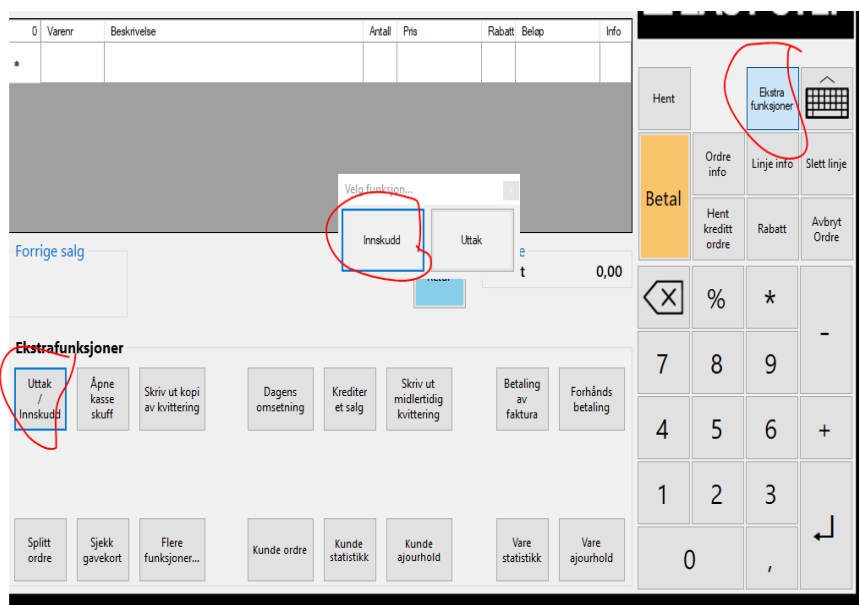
| 0 | Varenr | Beskrivelse | Antall | Pris | Rabatt | Beløp | Info |
|---|---|---|---|---|---|---|---|
| * | | | | | | | |

Velg funksjon...

Innskudd

Uttak

Forrige salg

Retur

e

t 0,00

Ekstrafunksjoner

Uttak / Innskudd

Åpne kasse skuff

Skriv ut kopi av kvittering

Dagens omsetning

Krediter et salg

Skriv ut midlertidig kvittering

Betaling av faktura

Forhånds betaling

Splitt ordre

Sjekk gavekort

Flere funksjoner...

Kunde ordre

Kunde statistikk

Kunde ajourhold

Vare statistikk

Vare ajourhold

Hent

Ekstra funksjoner

Betal

Ordre info

Linje info

Slett linje

Hent kreditt ordre

Rabatt

Avbryt Ordre

%

*

-

7

8

9

4

5

6

+

1

2

3

0

,